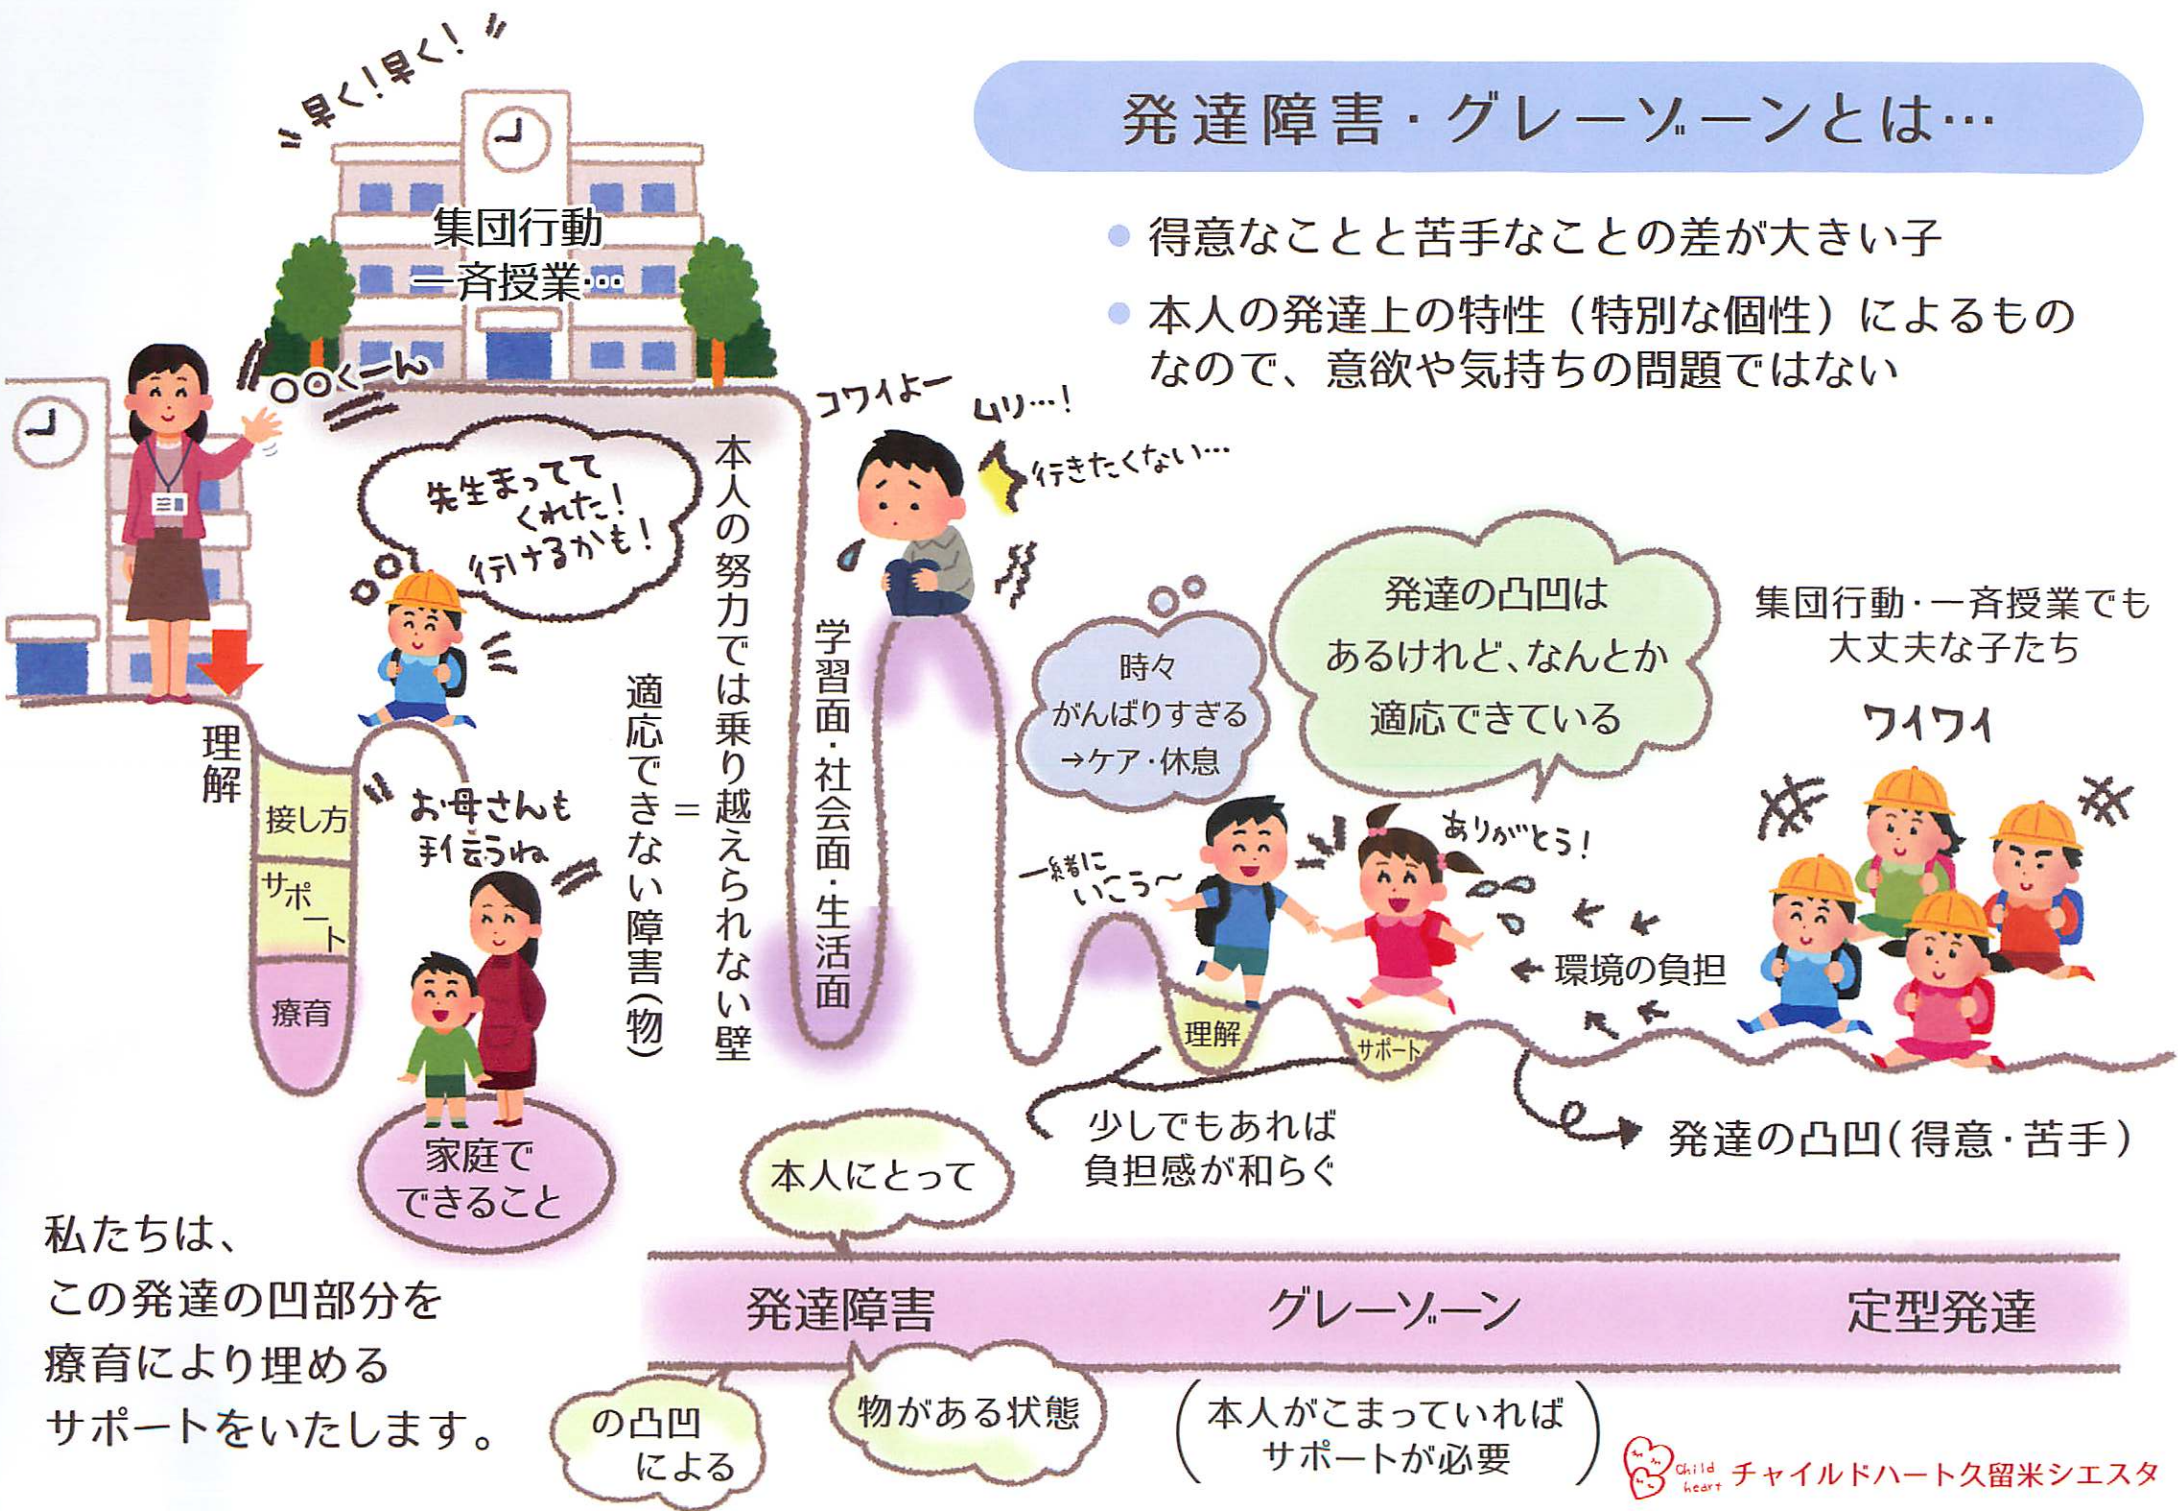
発達障害・グレーゾーンとは…

得意なことと苦手なことの差が大きい子

本人の発達上の特性（特別な個性）によるものなので、意欲や気持ちの問題ではない

"早く！早く！"

集団行動
一斉授業…

○○くーん

先生まってて
くれた！
行けるかも！

理解

接し方

サポート

療育

お母さんも
手伝うね

家庭で
できること

本人の努力では乗り越えられない壁

適応できない障害（物）＝

学習面・社会面・生活面

コワイよー

ムリ…！

行きたくない…

時々
がんばりすぎる
→ケア・休息

発達の凸凹は
あるけれど、なんとか
適応できている

集団行動・一斉授業でも
大丈夫な子たち

ワイワイ

一緒に
いこう～

ありがとう！

環境の負担

理解

サポート

少しでもあれば
負担感が和らぐ

発達の凸凹（得意・苦手）

本人にとって

私たちは、
この発達の凹部分を
療育により埋める
サポートをいたします。

発達障害　グレーゾーン　定型発達

の凸凹
による

物がある状態

（本人がこまっていれば
サポートが必要）

Child heart チャイルドハート久留米シエスタ